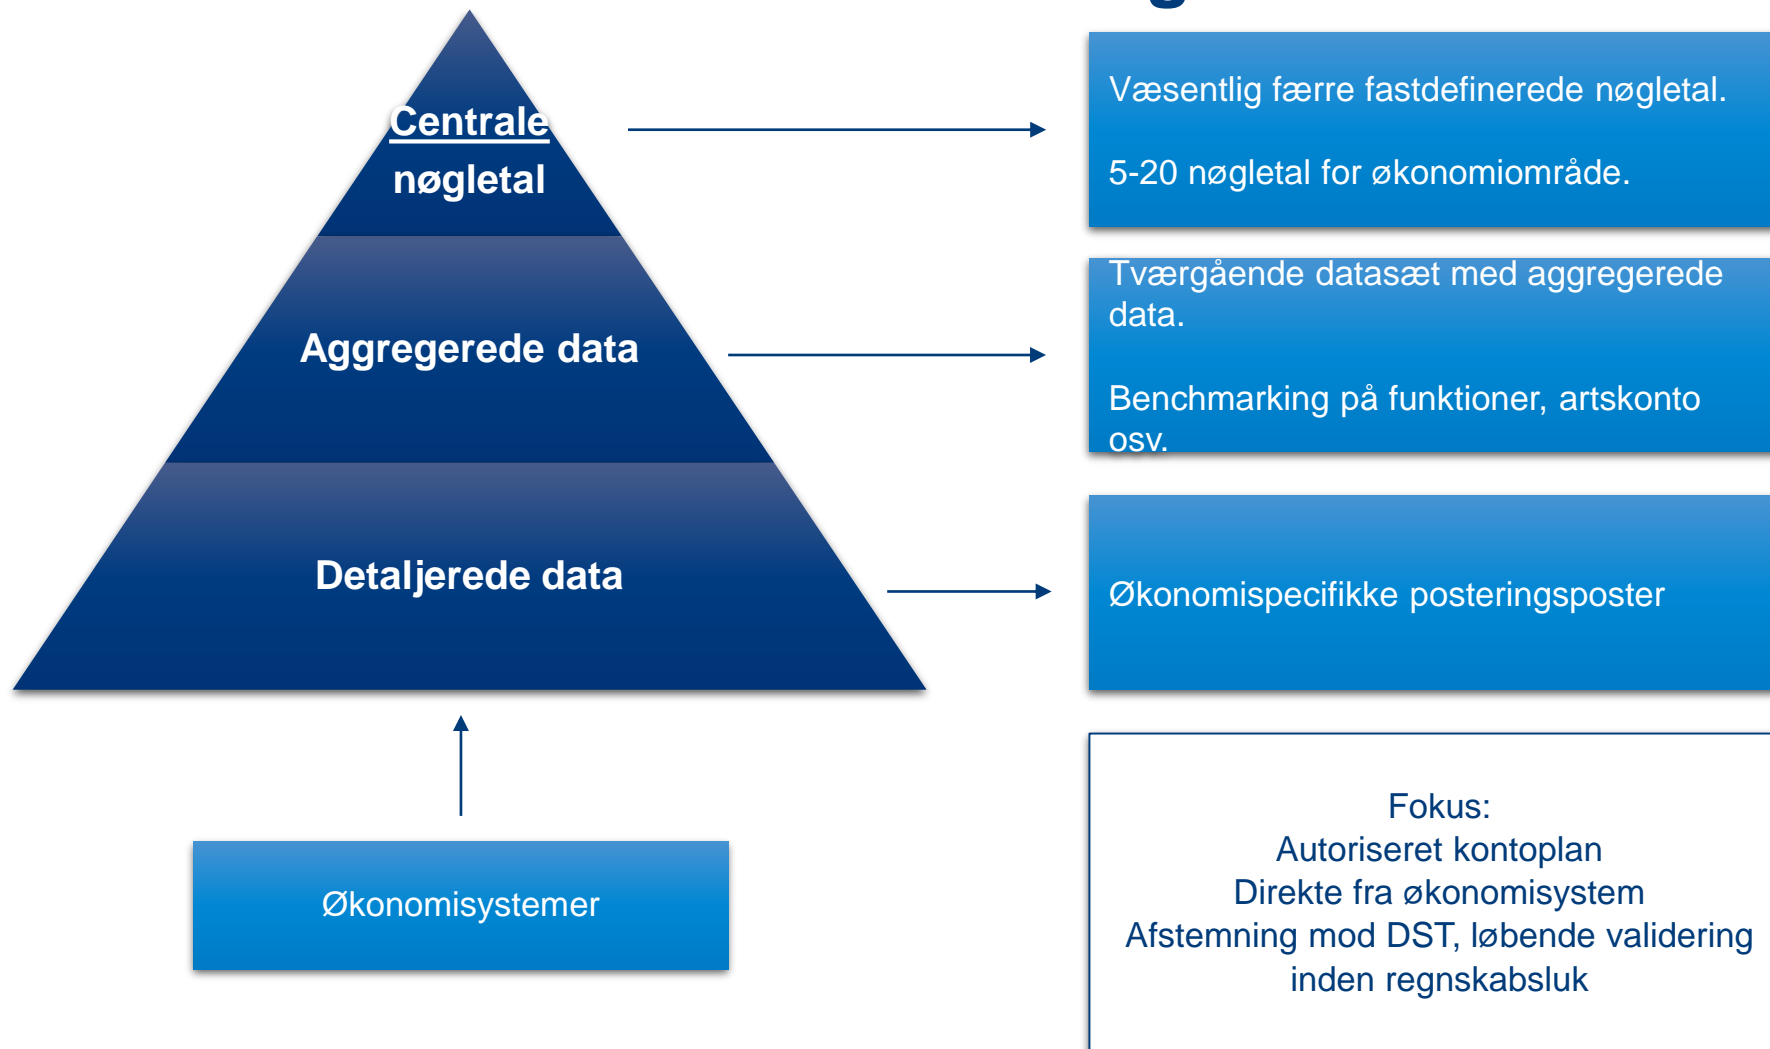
Centrale nøgletal

Aggregerede data

Detaljerede data

Økonomisystemer

Væsentlig færre fastdefinerede nøgletal.

5-20 nøgletal for økonomiområde.

Tværgående datasæt med aggregerede data.

Benchmarking på funktioner, artskonto osv.

Økonomispecifikke posteringsposter

Fokus:
Autoriseret kontoplan
Direkte fra økonomisystem
Afstemning mod DST, løbende validering inden regnskabsluk